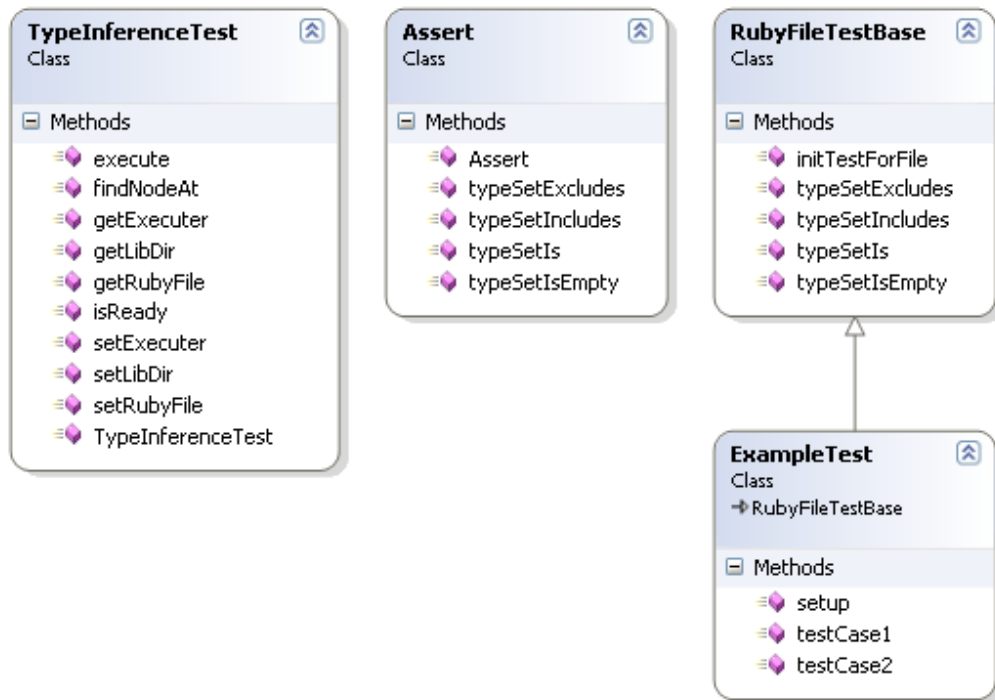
TypeInferenceTest
Class

Methods
execute
findNodeAt
getExecuter
getLibDir
getRubyFile
isReady
setExecuter
setLibDir
setRubyFile
TypeInferenceTest

Assert
Class

Methods
Assert
typeSetExcludes
typeSetIncludes
typeSetIs
typeSetIsEmpty

RubyFileTestBase
Class

Methods
initTestForFile
typeSetExcludes
typeSetIncludes
typeSetIs
typeSetIsEmpty

ExampleTest
Class
→RubyFileTestBase

Methods
setup
testCase1
testCase2